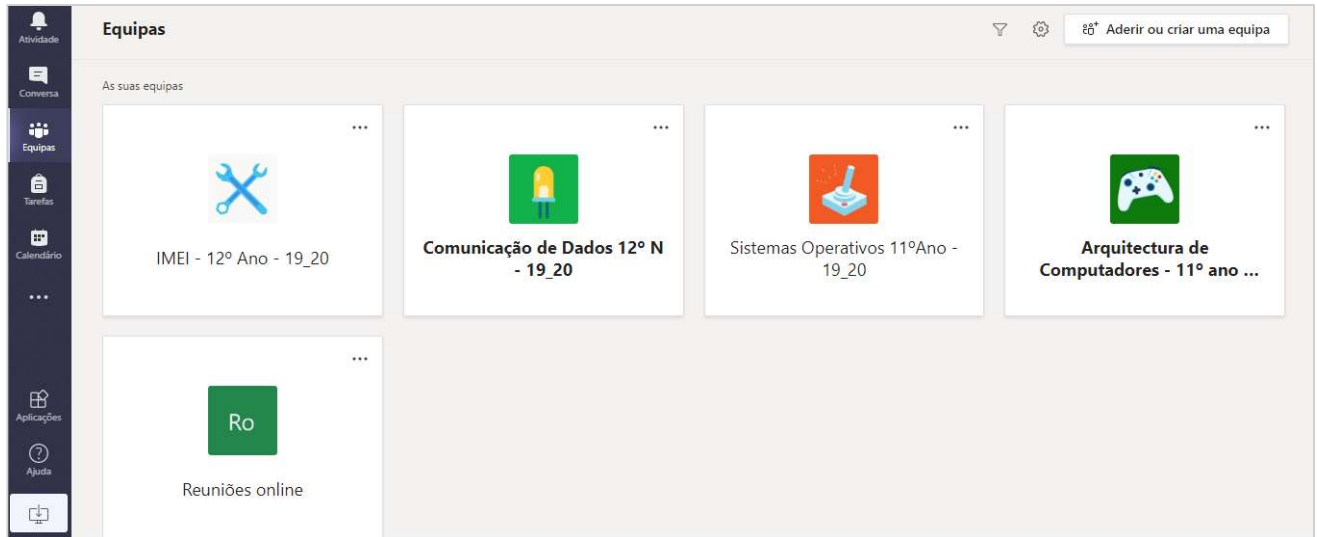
Atividade
Conversa
Equipas
Tarefas
Calendário
...
Aplicações
Ajuda

Equipas

Aderir ou criar uma equipa

As suas equipas

...
IMEI - 12º Ano - 19_20

...
Comunicação de Dados 12° N - 19_20

...
Sistemas Operativos 11ºAno - 19_20

...
Arquitectura de Computadores - 11° ano ...

...
Ro
Reuniões online